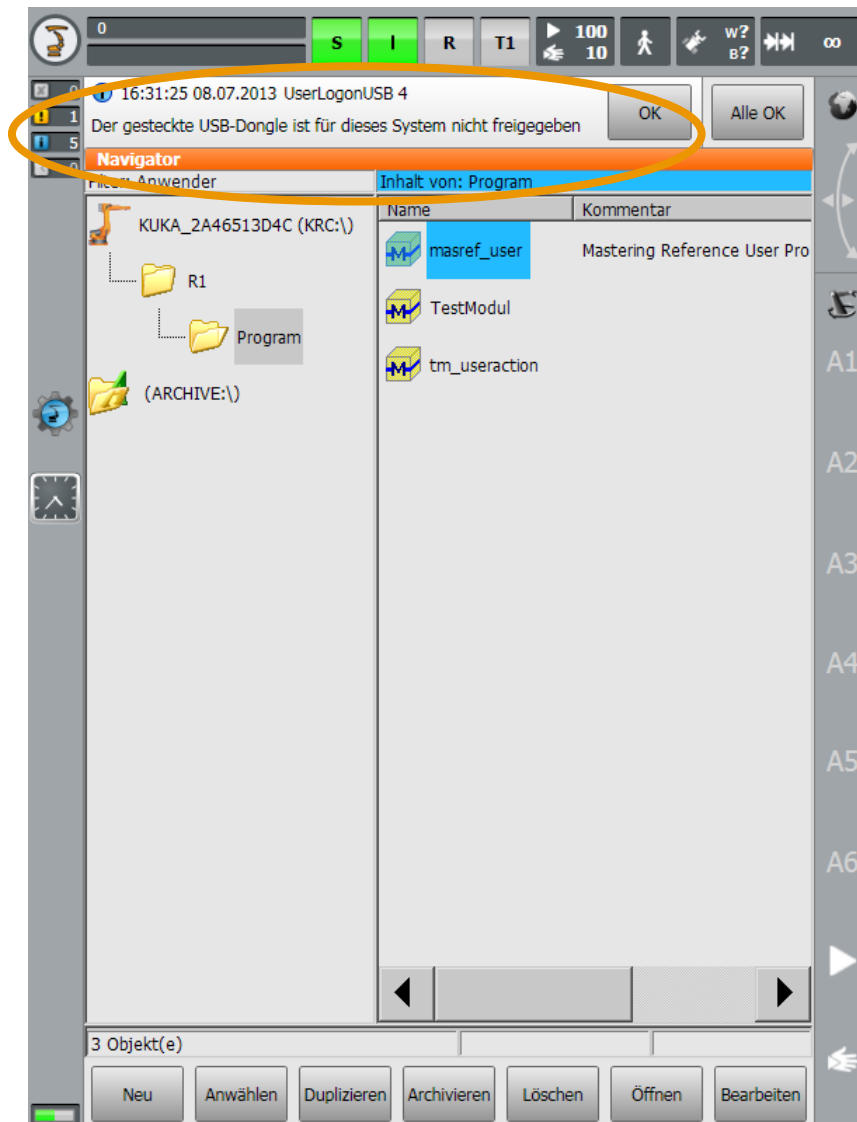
0

S | I | R | T1 | 100 10 | W? B? | ∞

0
1
5
0

16:31:25 08.07.2013 UserLogonUSB 4
Der gesteckte USB-Dongle ist für dieses System nicht freigegeben

OK
Alle OK

Navigator

Filter: Anwender

Inhalt von: Program

KUKA_2A46513D4C (KRC:\)

R1

Program

(ARCHIVE:\)

| Name | Kommentar |
|---|---|
| masref_user | Mastering Reference User Pro |
| TestModul | |
| tm_useraction | |

A1
A2
A3
A4
A5
A6

3 Objekt(e)

Neu | Anwählen | Duplizieren | Archivieren | Löschen | Öffnen | Bearbeiten